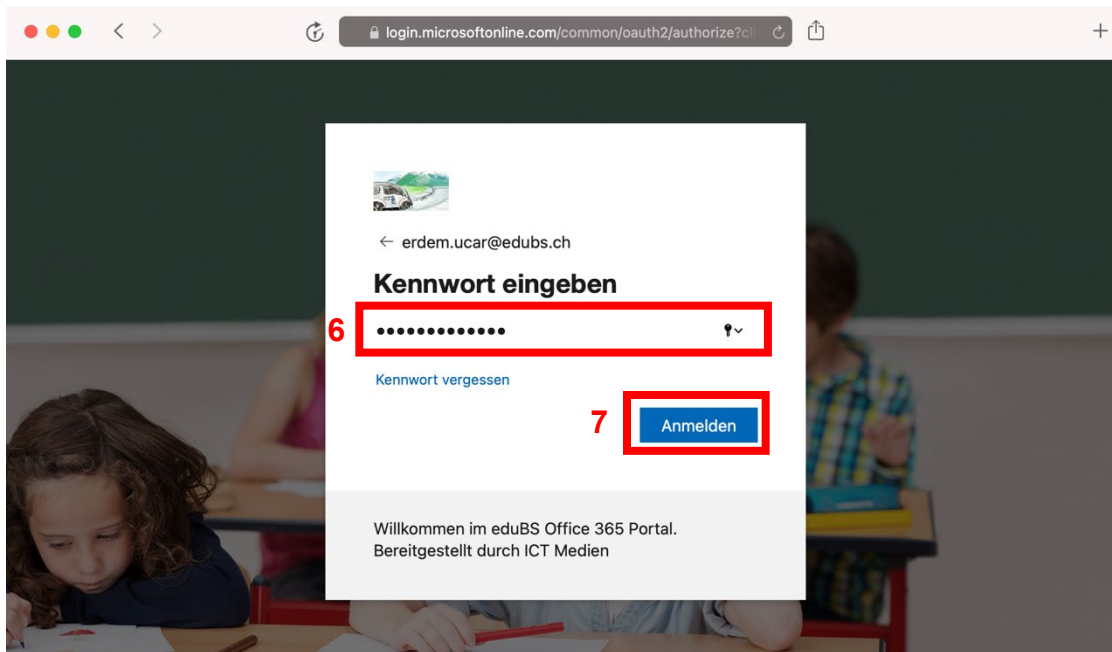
login.microsoftonline.com/common/oauth2/authorize?cli

← erdem.ucar@edubs.ch

Kennwort eingeben

6

•••••••••••••

Kennwort vergessen

7

Anmelden

Willkommen im eduBS Office 365 Portal.
Bereitgestellt durch ICT Medien